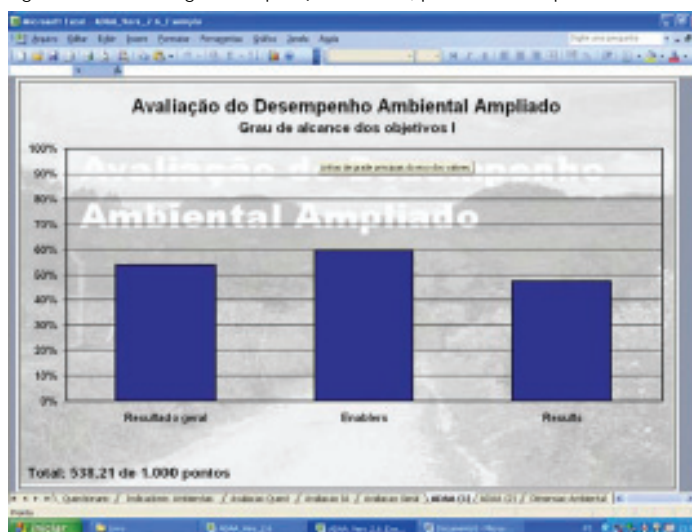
Microsoft Excel - ADAA_Vers_2.6_Exemplo

Arquivo Editar Exibir Inserir Formatar Ferramentas Gráfico Janela Ajuda

Digite uma pergunta

Avaliação do Desempenho Ambiental Ampliado

Grau de alcance dos objetivos I

Avaliação do Desempenho Ambiental Ampliado

Linhas de grade principais do eixo dos valores

100%
90%
80%
70%
60%
50%
40%
30%
20%
10%
0%

Resultado geral

Enablers

Results

Total: 538,21 de 1.000 pontos

Questionario / Indicadores Ambientais / Avaliacao Quant / Avaliacao GI / Avaliacao Geral / ADAA (1) / ADAA (2) / Desempenho Ambiental

Pronto

Iniciar